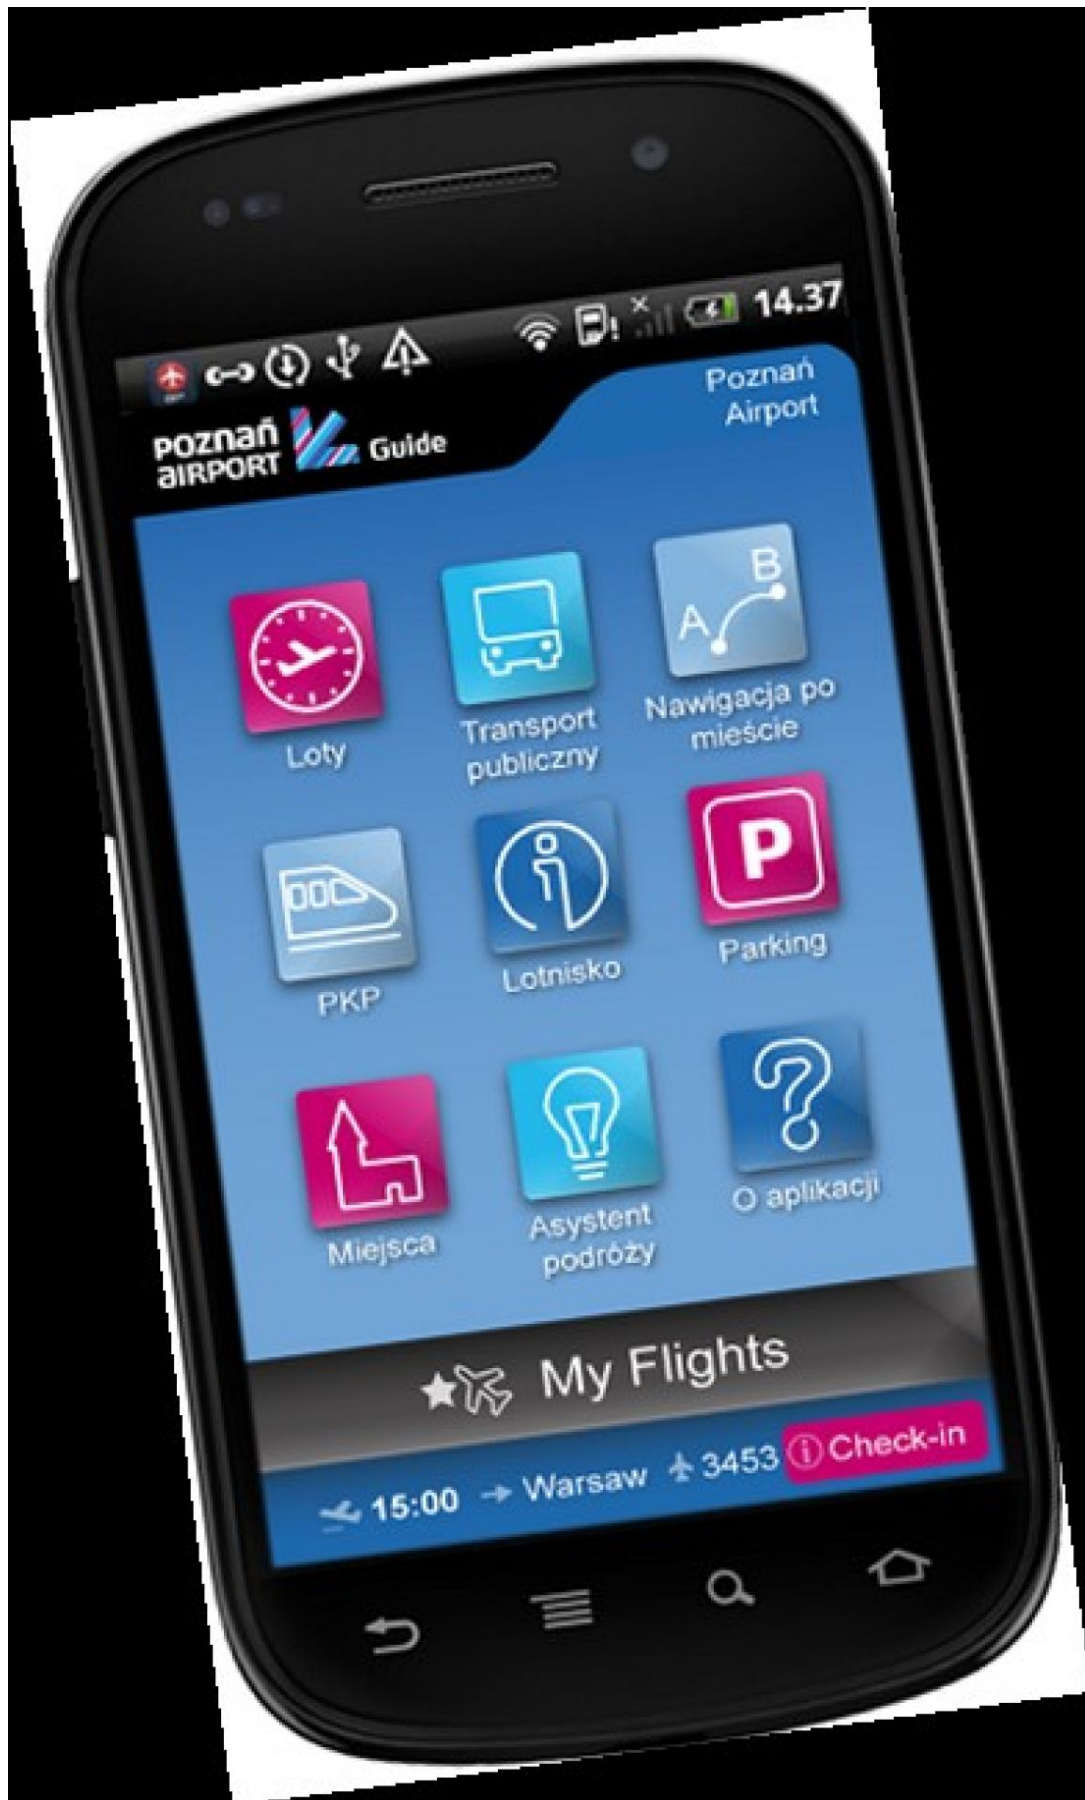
14.37

poznań airport Guide

Poznań Airport

Loty

Transport publiczny

A B

Nawigacja po mieście

PKP

Lotnisko

P

Parking

Miejsca

Asystent podróży

O aplikacji

My Flights

15:00 → Warsaw 3453 Check-in